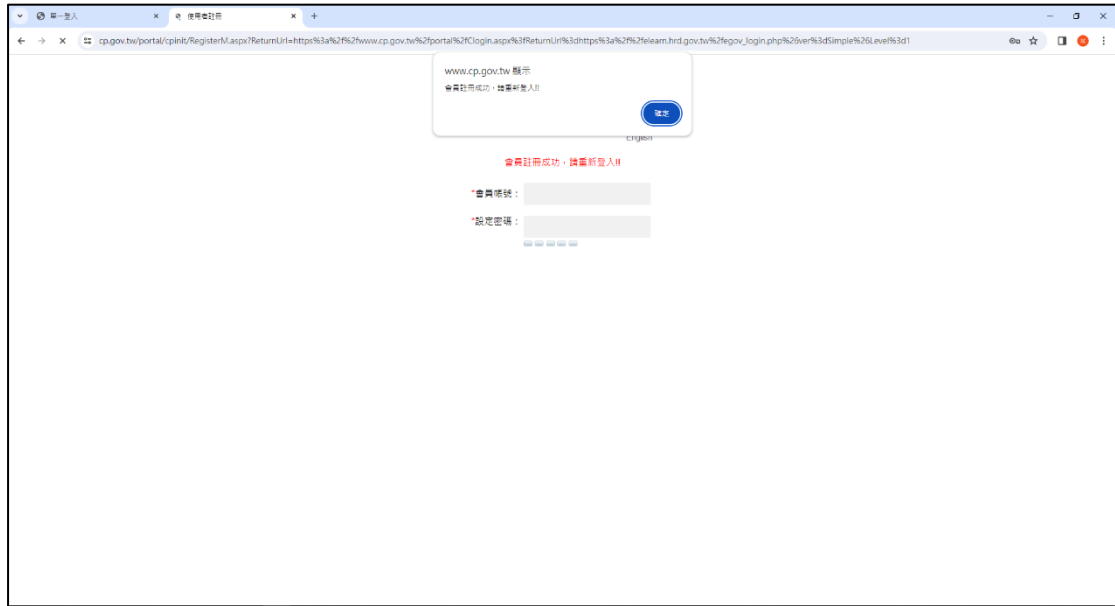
單一登入
使用者註冊
cp.gov.tw/portal/cpinit/RegisterM.aspx?ReturnUrl=https%3a%2f%2fwww.cp.gov.tw%2fportal%2fClogin.aspx%3fReturnUrl%3dhttps%3a%2f%2felearn.hrd.gov.tw%2fegov_login.php%26ver%3dSimple%26Level%3d1

www.cp.gov.tw 顯示
會員註冊成功，請重新登入!!
確定

English

會員註冊成功，請重新登入!!

*會員帳號：
*設定密碼：